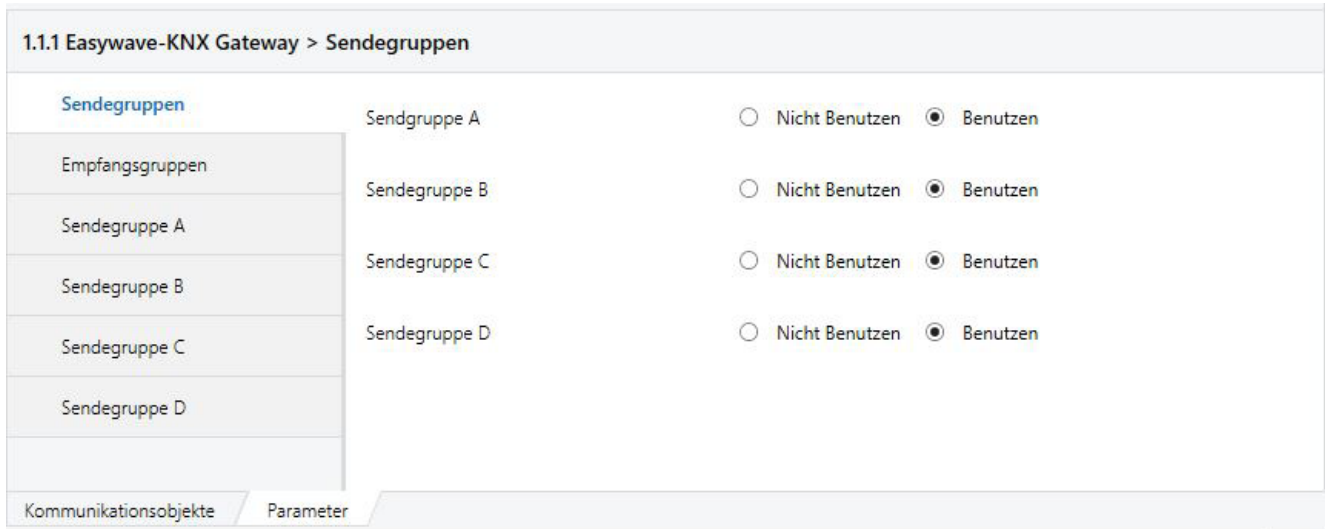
1.1.1 Easywave-KNX Gateway > Sendegruppen

Sendegruppen

Empfangsgruppen

Sendegruppe A

Sendegruppe B

Sendegruppe C

Sendegruppe D

Sendgruppe A ○ Nicht Benutzen ◉ Benutzen

Sendegruppe B ○ Nicht Benutzen ◉ Benutzen

Sendegruppe C ○ Nicht Benutzen ◉ Benutzen

Sendegruppe D ○ Nicht Benutzen ◉ Benutzen

Kommunikationsobjekte

Parameter